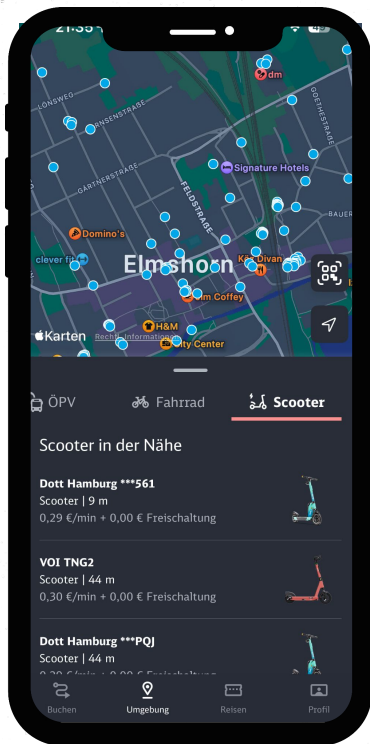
21:35

dm
LÖNSWEG
GOETHESTRASSE
GARTNERSTRASSE
Signature Hotels
FELDSTRASSE
BAUER
Domino's
clever fit
Elmshorn
Kö Divan
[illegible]m Coffey
H&M
Karten
Rechtl. Informationen
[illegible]ty Center

ÖPV
Fahrrad
Scooter

Scooter in der Nähe

Dott Hamburg ***561
Scooter | 9 m
0,29 €/min + 0,00 € Freischaltung

VOI TNG2
Scooter | 44 m
0,30 €/min + 0,00 € Freischaltung

Dott Hamburg ***PQJ
Scooter | 44 m
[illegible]

Buchen
Umgebung
Reisen
Profil